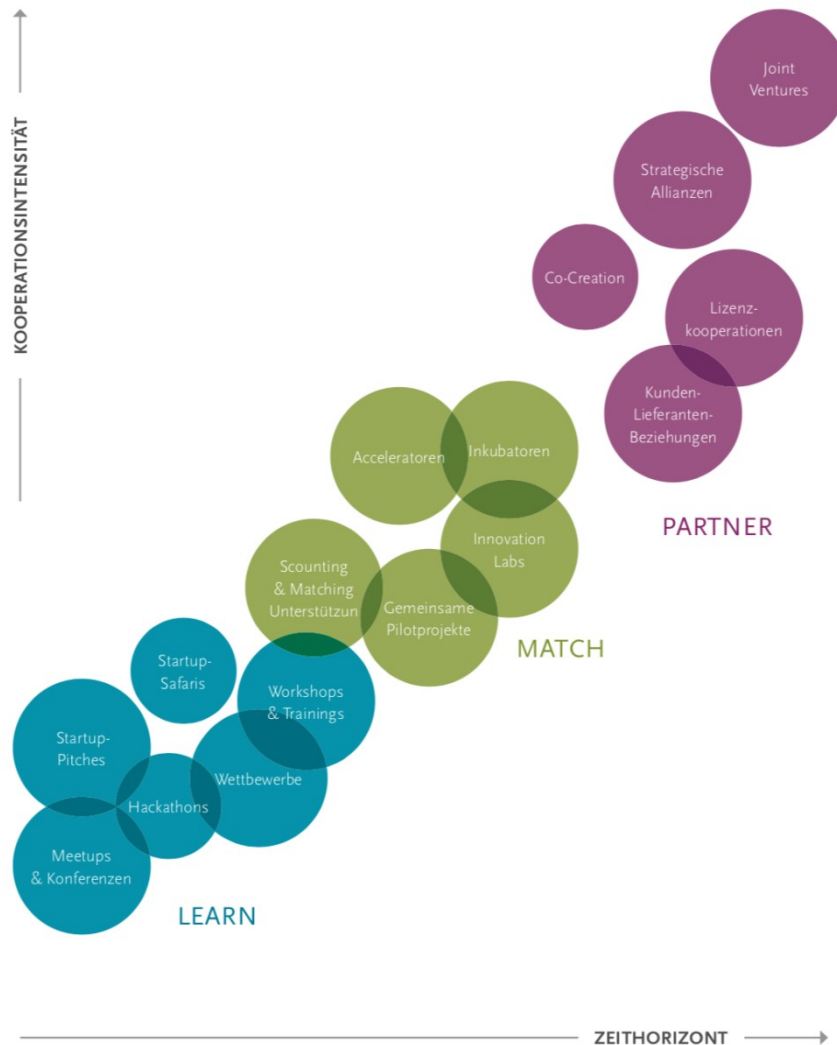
KOOPERATIONSINTENSITÄT

Joint Ventures

Strategische Allianzen

Co-Creation

Lizenzkooperationen

Kunden-Lieferanten-Beziehungen

PARTNER

Acceleratoren

Inkubatoren

Innovation Labs

Scounting & Matching Unterstützun

Gemeinsame Pilotprojekte

MATCH

Startup-Safaris

Workshops & Trainings

Startup-Pitches

Hackathons

Wettbewerbe

Meetups & Konferenzen

LEARN

ZEITHORIZONT